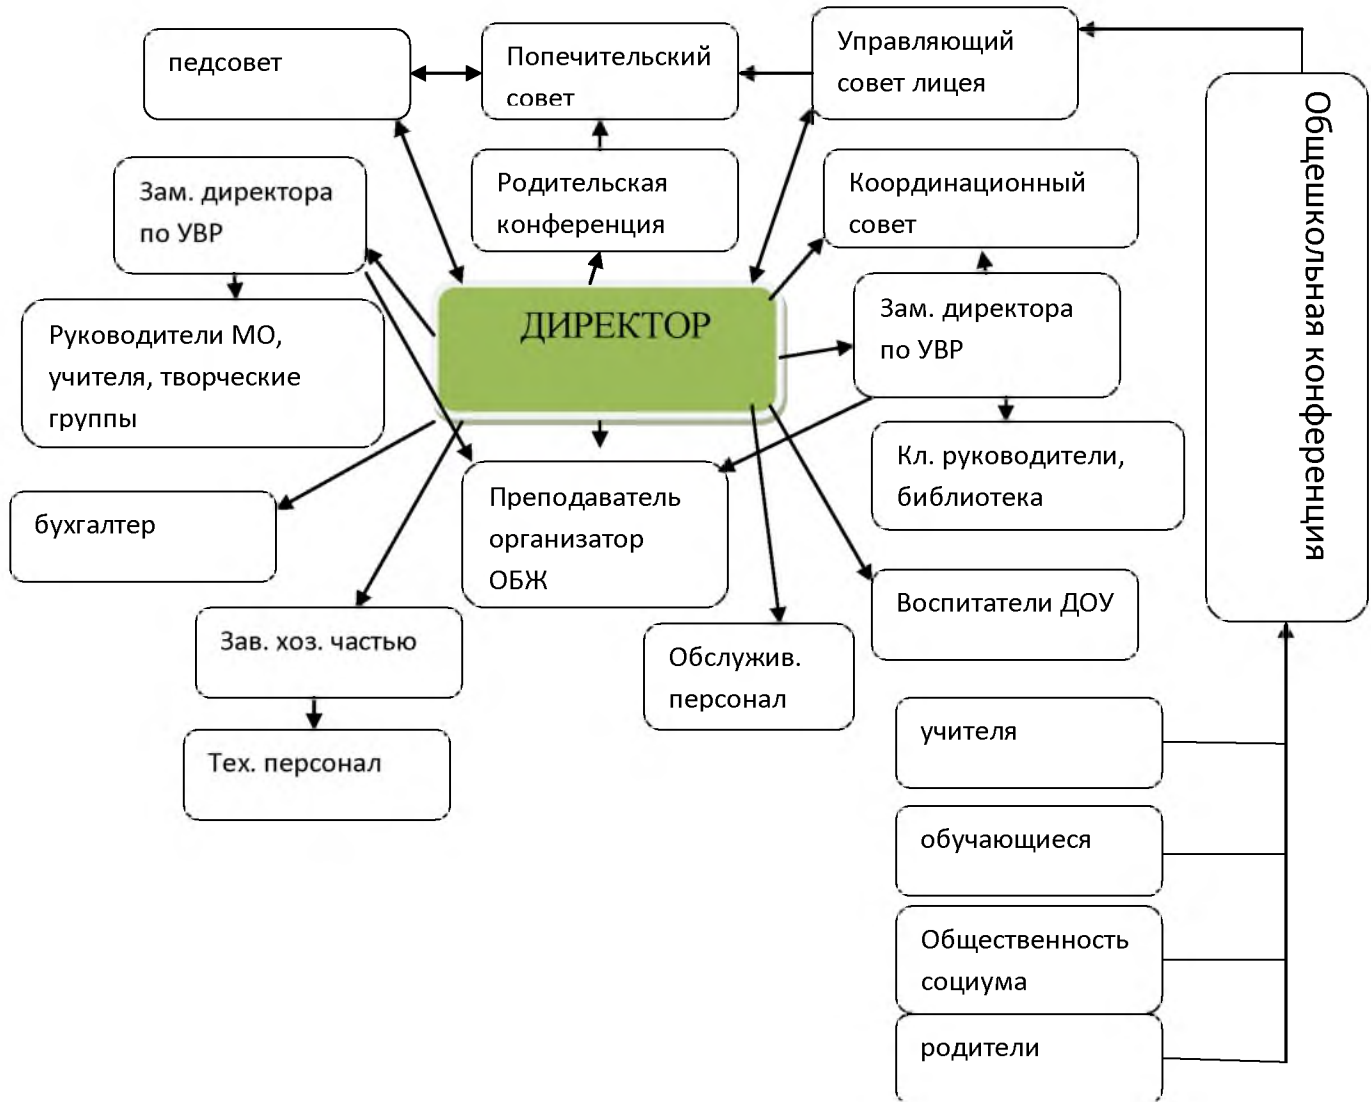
педсовет

Попечительский совет

Управляющий совет лицея

Общешкольная конференция

Зам. директора по УВР

Родительская конференция

Координационный совет

Руководители МО, учителя, творческие группы

ДИРЕКТОР

Зам. директора по УВР

Кл. руководители, библиотека

бухгалтер

Преподаватель организатор ОБЖ

Воспитатели ДОУ

Зав. хоз. частью

Обслужив. персонал

Тех. персонал

учителя

обучающиеся

Общественность социума

родители